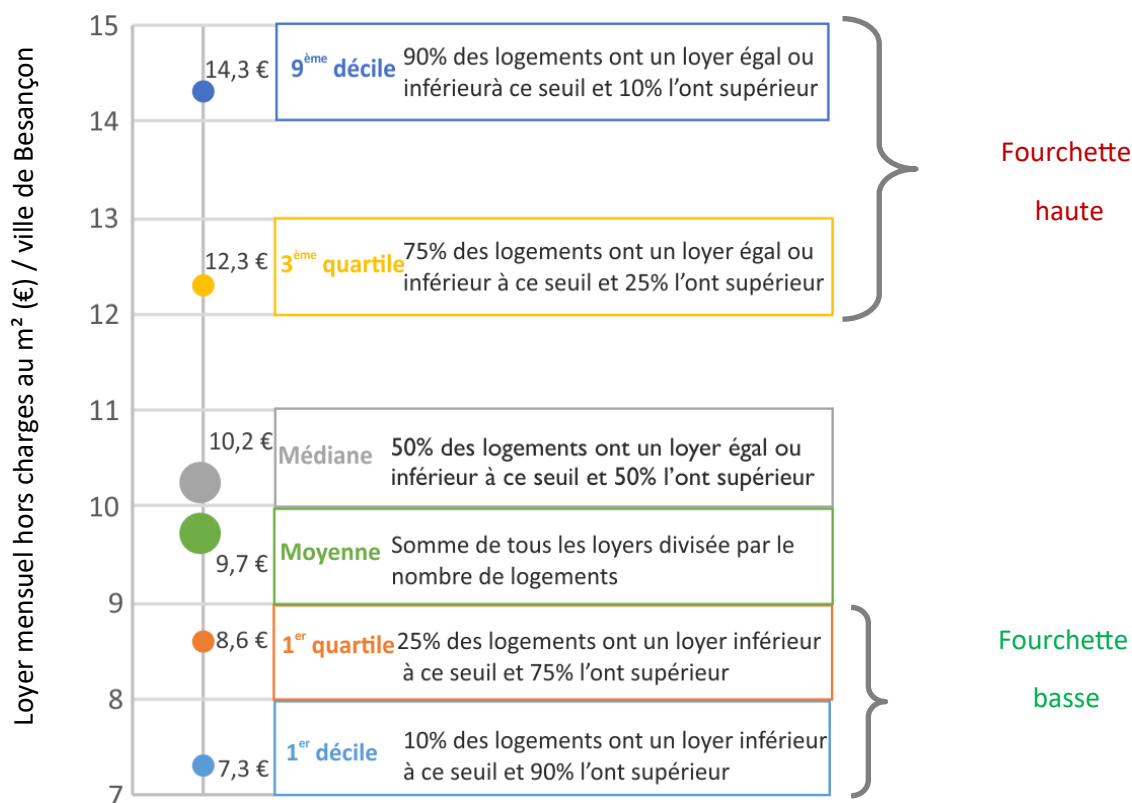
Loyer mensuel hors charges au m² (€) / ville de Besançon

15

14

13

12

11

10

9

8

7

14,3 €

$9^{ème}$ décile

90% des logements ont un loyer égal ou inférieurà ce seuil et 10% l'ont supérieur

12,3 €

$3^{ème}$ quartile

75% des logements ont un loyer égal ou inférieur à ce seuil et 25% l'ont supérieur

Fourchette haute

10,2 €

Médiane

50% des logements ont un loyer égal ou inférieur à ce seuil et 50% l'ont supérieur

9,7 €

Moyenne

Somme de tous les loyers divisée par le nombre de logements

8,6 €

$1^{er}$ quartile

25% des logements ont un loyer inférieur à ce seuil et 75% l'ont supérieur

7,3 €

$1^{er}$ décile

10% des logements ont un loyer inférieur à ce seuil et 90% l'ont supérieur

Fourchette basse